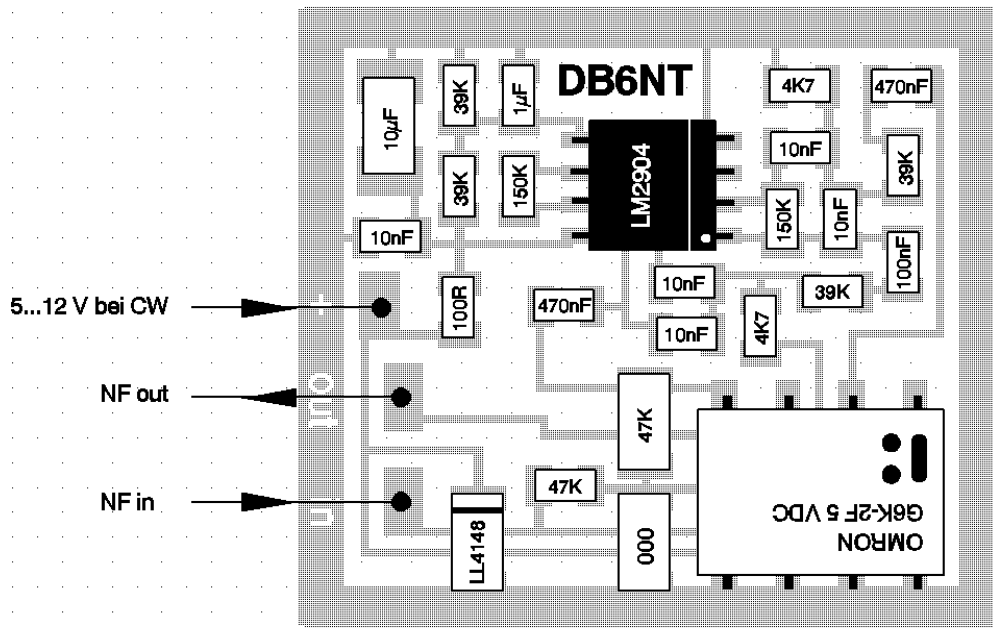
DB6NT

5...12 V bei CW

NF out

NF in

10µF

39K

1µF

39K

150K

10nF

LM2904

4K7

470nF

10nF

39K

150K

10nF

100nF

100R

470nF

10nF

39K

10nF

4K7

+

out

in

47K

47K

LL4148

000

OMRON
G6K-2F 5 VDC